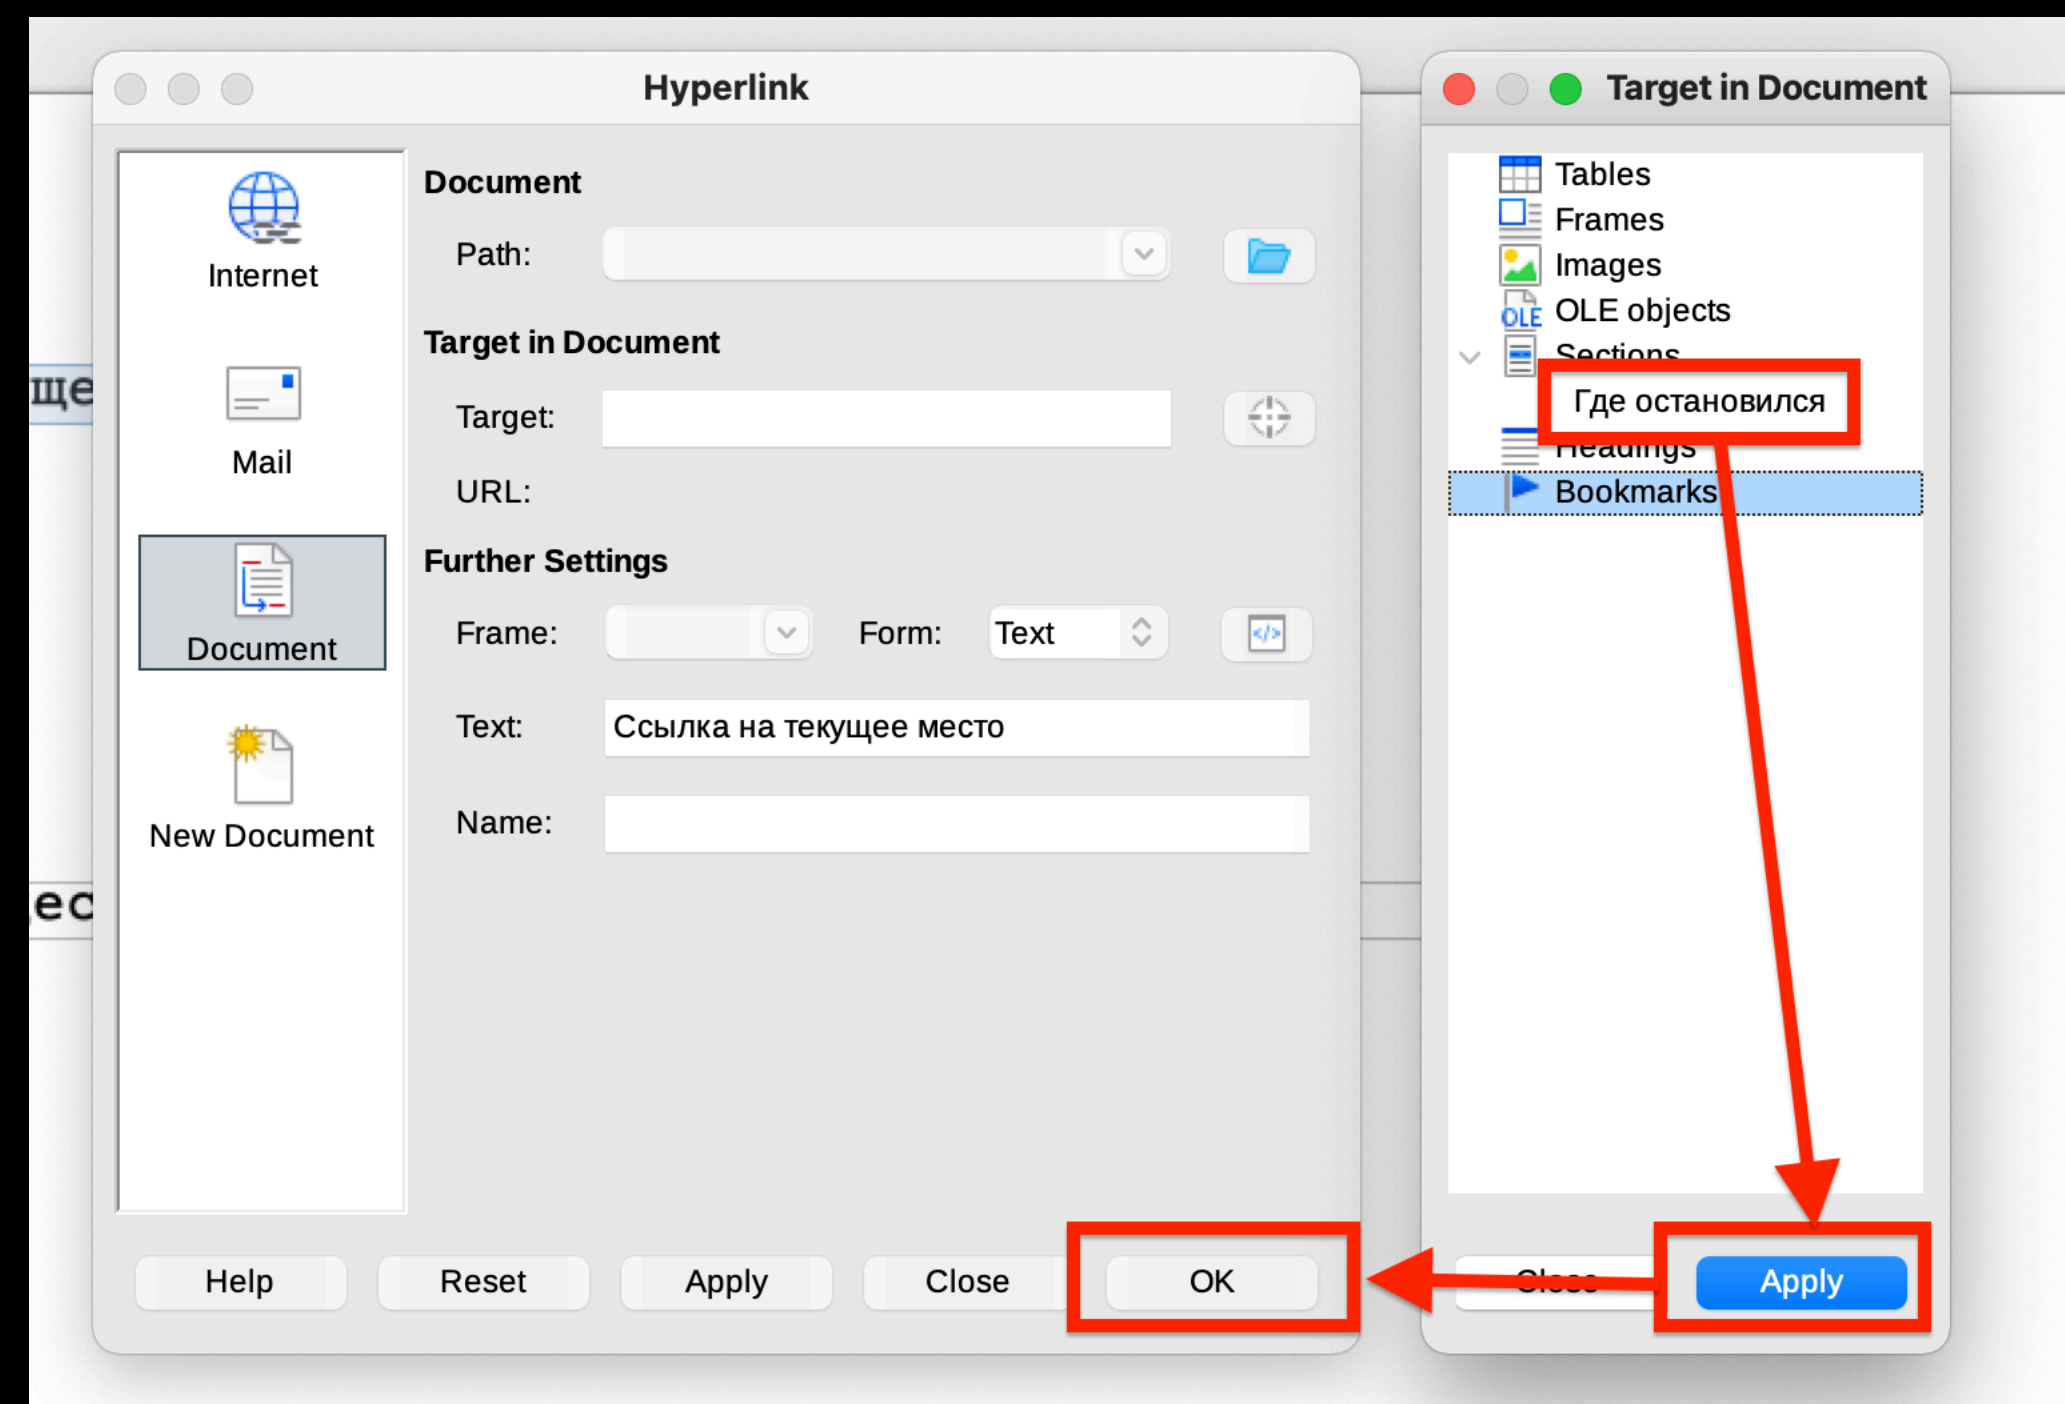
Hyperlink

Internet

Mail

Document

New Document

Document

Path:

Target in Document

Target:

URL:

Further Settings

Frame:

Form: Text

Text: Ссылка на текущее место

Name:

Help Reset Apply Close OK

Target in Document

Tables
Frames
Images
OLE objects
Sections
Где остановился
Headings
Bookmarks

Close Apply

ще
ес